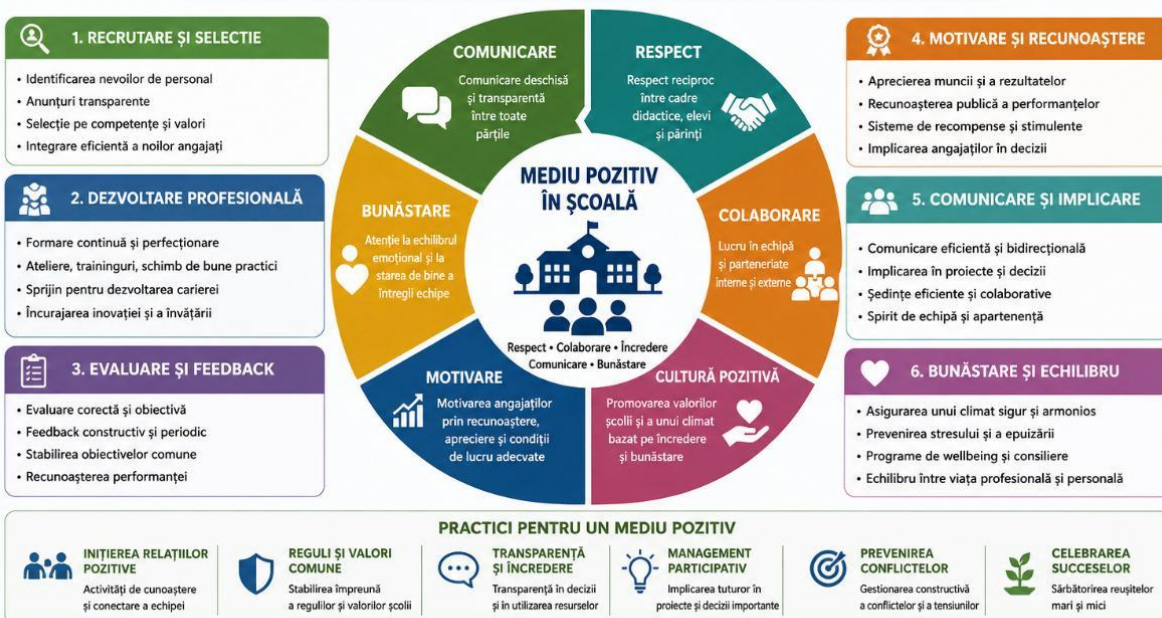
1. RECRUTARE ȘI SELECTIE

• Identificarea nevoilor de personal
• Anunțuri transparente
• Selecție pe competențe și valori
• Integrare eficientă a noilor angajați

2. DEZVOLTARE PROFESIONALĂ

• Formare continuă și perfecționare
• Ateliere, traininguri, schimb de bune practici
• Sprijin pentru dezvoltarea carierei
• Încurajarea inovației și a învățării

3. EVALUARE ȘI FEEDBACK

• Evaluare corectă și obiectivă
• Feedback constructiv și periodic
• Stabilirea obiectivelor comune
• Recunoașterea performanței

COMUNICARE
Comunicare deschisă și transparentă între toate părțile

RESPECT
Respect reciproc între cadre didactice, elevi și părinți

BUNĂSTARE
Atenție la echilibrul emoțional și la starea de bine a întregii echipe

MEDIU POZITIV ÎN ȘCOALĂ

Respect • Colaborare • Încredere
Comunicare • Bunăstare

COLABORARE
Lucru în echipă și parteneriate interne și externe

MOTIVARE
Motivarea angajaților prin recunoaștere, apreciere și condiții de lucru adecvate

CULTURĂ POZITIVĂ
Promovarea valorilor școlii și a unui climat bazat pe încredere și bunăstare

4. MOTIVARE ȘI RECUNOAȘTERE

• Aprecierea muncii și a rezultatelor
• Recunoașterea publică a performanțelor
• Sisteme de recompense și stimulente
• Implicarea angajaților în decizii

5. COMUNICARE ȘI IMPLICARE

• Comunicare eficientă și bidirecțională
• Implicarea în proiecte și decizii
• Ședințe eficiente și colaborative
• Spirit de echipă și apartenență

6. BUNĂSTARE ȘI ECHILIBRU

• Asigurarea unui climat sigur și armonios
• Prevenirea stresului și a epuizării
• Programe de wellbeing și consiliere
• Echilibru între viața profesională și personală

PRACTICI PENTRU UN MEDIU POZITIV

INIȚIEREA RELAȚIILOR POZITIVE
Activități de cunoaștere și conectare a echipei

REGULI ȘI VALORI COMUNE
Stabilirea împreună a regulilor și valorilor școlii

TRANSPARENȚĂ ȘI ÎNCREDERE
Transparență în decizii și în utilizarea resurselor

MANAGEMENT PARTICIPATIV
Implicarea tuturor în proiecte și decizii importante

PREVENIREA CONFLICTELOR
Gestionarea constructivă a conflictelor și a tensiunilor

CELEBRAREA SUCCESELOR
Sărbătorirea reușitelor mari și mici